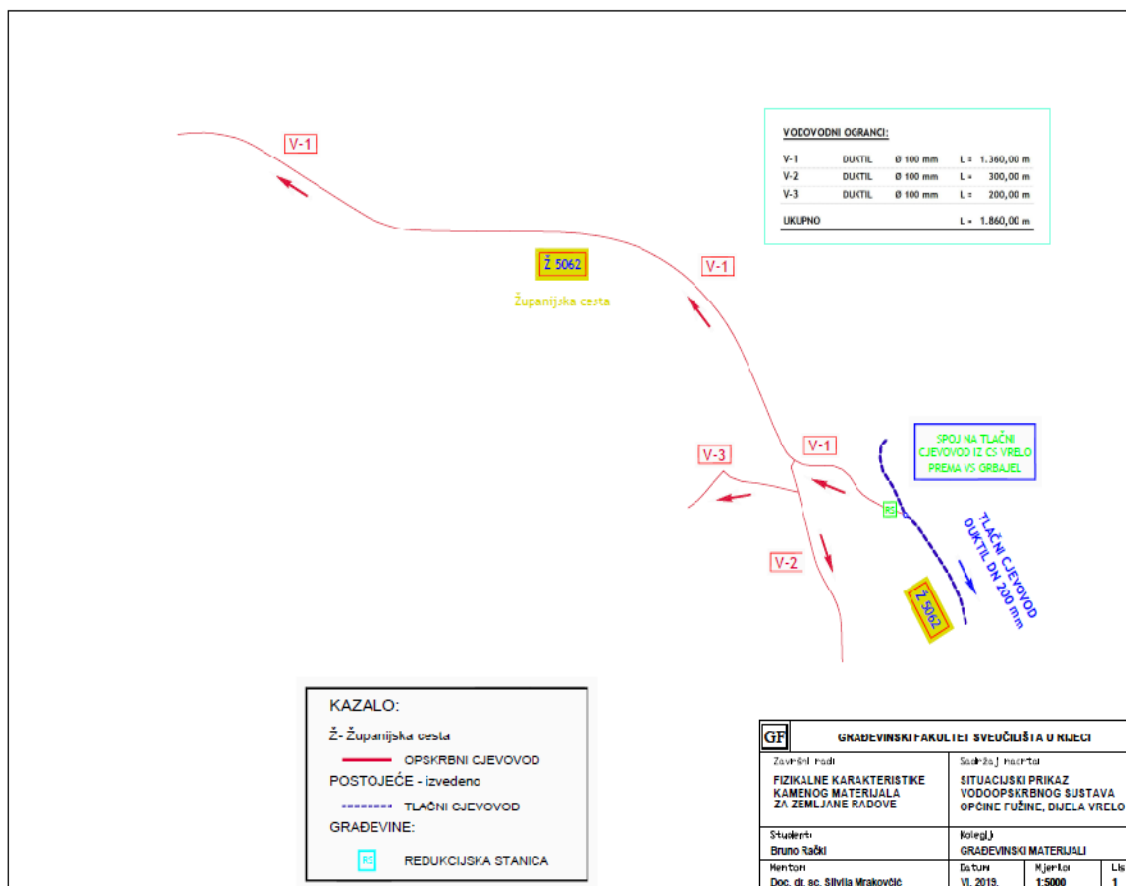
V-1

Ž 5062

Županijska cesta

V-1

V-1

V-3

V-2

RS

SPOJ NA TLAČNI CJEVOVOD IZ CS VRELO PREMA VS ORBAJEL

TLAČNI CJEVOVOD DUKTIL DN 200 mm

Ž 5062

VODOVODNI OGRANCI:

| | | | |
|---|---|---|---|
| V-1 | DUKTIL | Ø 100 mm | L = 1.360,00 m |
| V-2 | DUKTIL | Ø 100 mm | L = 300,00 m |
| V-3 | DUKTIL | Ø 100 mm | L = 200,00 m |
| UKUPNO | | | L = 1.860,00 m |

KAZALO:

Ž- Županijska cesta

OPSKRBNI CJEVOVOD

POSTOJEĆE - izvedeno

TLAČNI CJEVOVOD

GRAĐEVINE:

RS REDUKCIJSKA STANICA

GF GRAĐEVINSKI FAKULTET SVEUČILIŠTA U RIJECI

Završni rad:
FIZIKALNE KARAKTERISTIKE KAMENOG MATERIJALA ZA ZEMLJANE RADOVE

Sadržaj nacrta:
SITUACIJSKI PRIKAZ VODOOPSKRBNOG SUSTAVA OPĆINE FUŽINE, DIJELA VRELO

Student:
Bruno Rački

Kolegij:
GRAĐEVINSKI MATERIJALI

Mentor:
Doc. dr. sc. Silvija Mrakovčić

Datum:
VI. 2019.

Mjerilo:
1:5000

Lis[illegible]
1